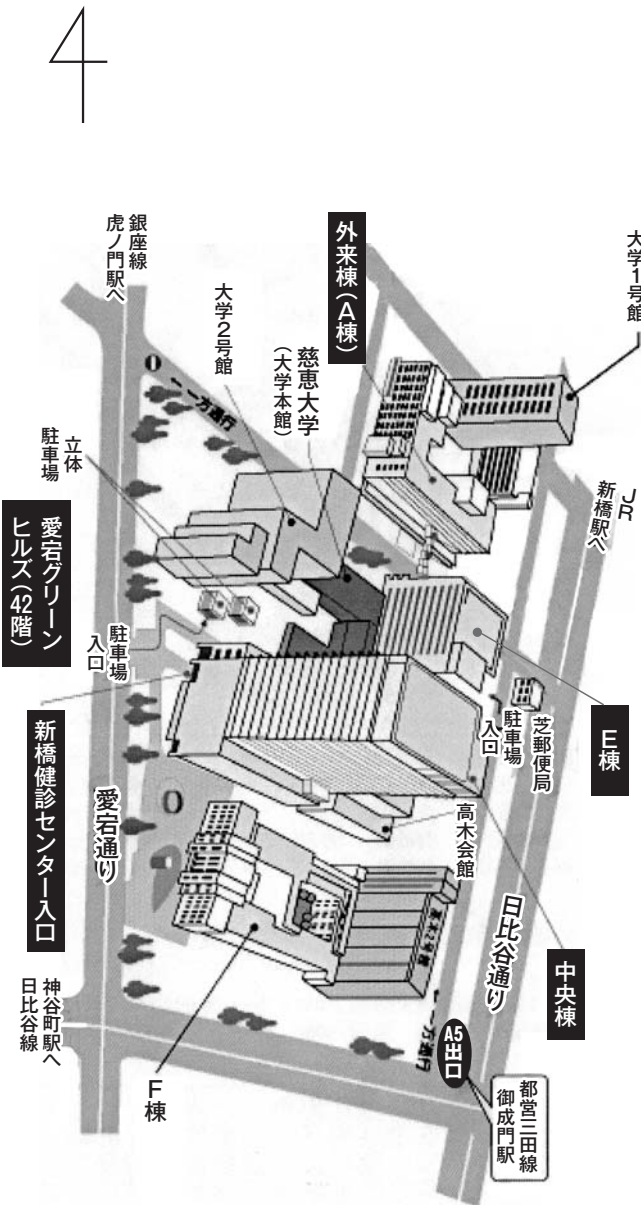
4

大学1号館

外来棟（A棟）

銀座線
虎ノ門駅へ

大学2号館

慈恵大学
（大学本館）

一方通行

JR
新橋駅へ

立体
駐車場

愛宕グリーンヒルズ（42階）

駐車場
入口

芝郵便局

駐車場
入口

E棟

新橋健診センター入口

愛宕通り

高木会館

日比谷通り

中央棟

神谷町駅へ
日比谷線

F棟

一方通行

A5出口

都営三田線
御成門駅